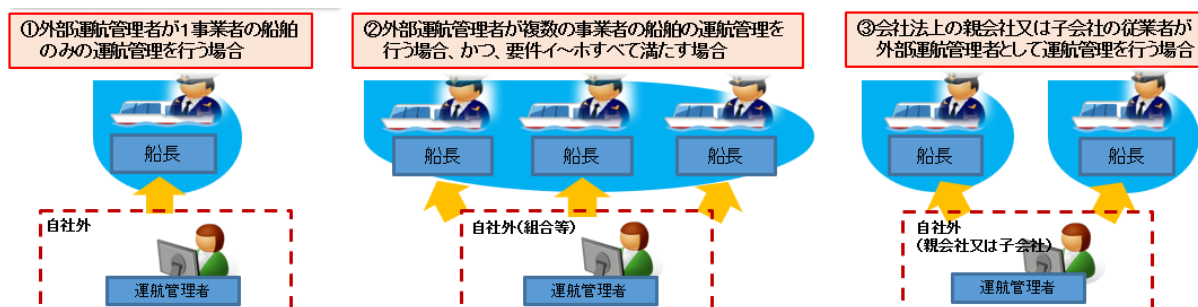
①外部運航管理者が1事業者の船舶のみの運航管理を行う場合

船長

自社外

運航管理者

②外部運航管理者が複数の事業者の船舶の運航管理を行う場合、かつ、要件イ～ホすべて満たす場合

船長

船長

船長

自社外（組合等）

運航管理者

③会社法上の親会社又は子会社の従業者が外部運航管理者として運航管理を行う場合

船長

船長

自社外
（親会社又は子会社）

運航管理者